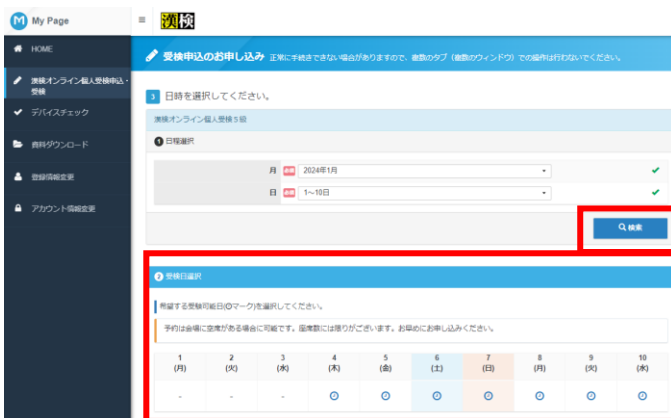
M My Page

漢検

HOME

漢検オンライン個人受検申込・受検

デバイスチェック

資料ダウンロード

登録情報変更

アカウント情報変更

受検申込のお申し込み 正常に手続きできない場合がありますので、複数のタブ（複数のウィンドウ）での操作は行わないでください。

3 日時を選択してください。

漢検オンライン個人受検 5 級

1 日程選択

月 必須 2024年1月

日 必須 1～10日

検索

2 受検日選択

希望する受検可能日(◎マーク)を選択してください。

予約は会場に空席がある場合に可能です。席数には限りがございます。お早めにお申し込みください。

| 1 (月) | 2 (火) | 3 (水) | 4 (木) | 5 (金) | 6 (土) | 7 (日) | 8 (月) | 9 (火) | 10 (水) |
|---|---|---|---|---|---|---|---|---|---|
| - | - | - | ◎ | ◎ | ◎ | ◎ | ◎ | ◎ | ◎ |